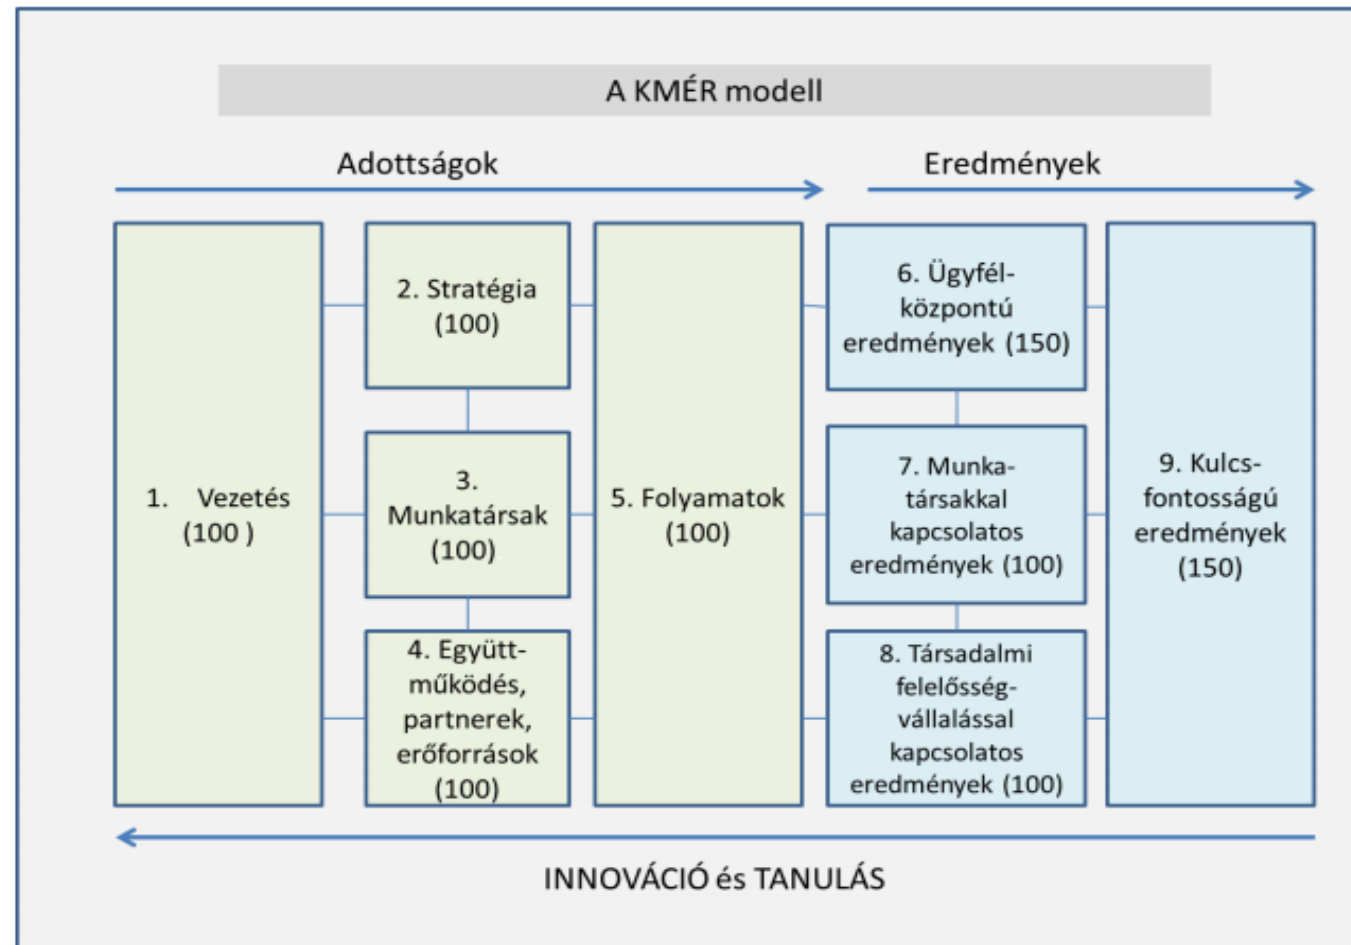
A KMÉR modell

Adottságok

Eredmények

1. Vezetés (100 )

2. Stratégia (100)

3. Munkatársak (100)

4. Együttműködés, partnerek, erőforrások (100)

5. Folyamatok (100)

6. Ügyfélközpontú eredmények (150)

7. Munkatársakkal kapcsolatos eredmények (100)

8. Társadalmi felelősségvállalással kapcsolatos eredmények (100)

9. Kulcsfontosságú eredmények (150)

INNOVÁCIÓ és TANULÁS